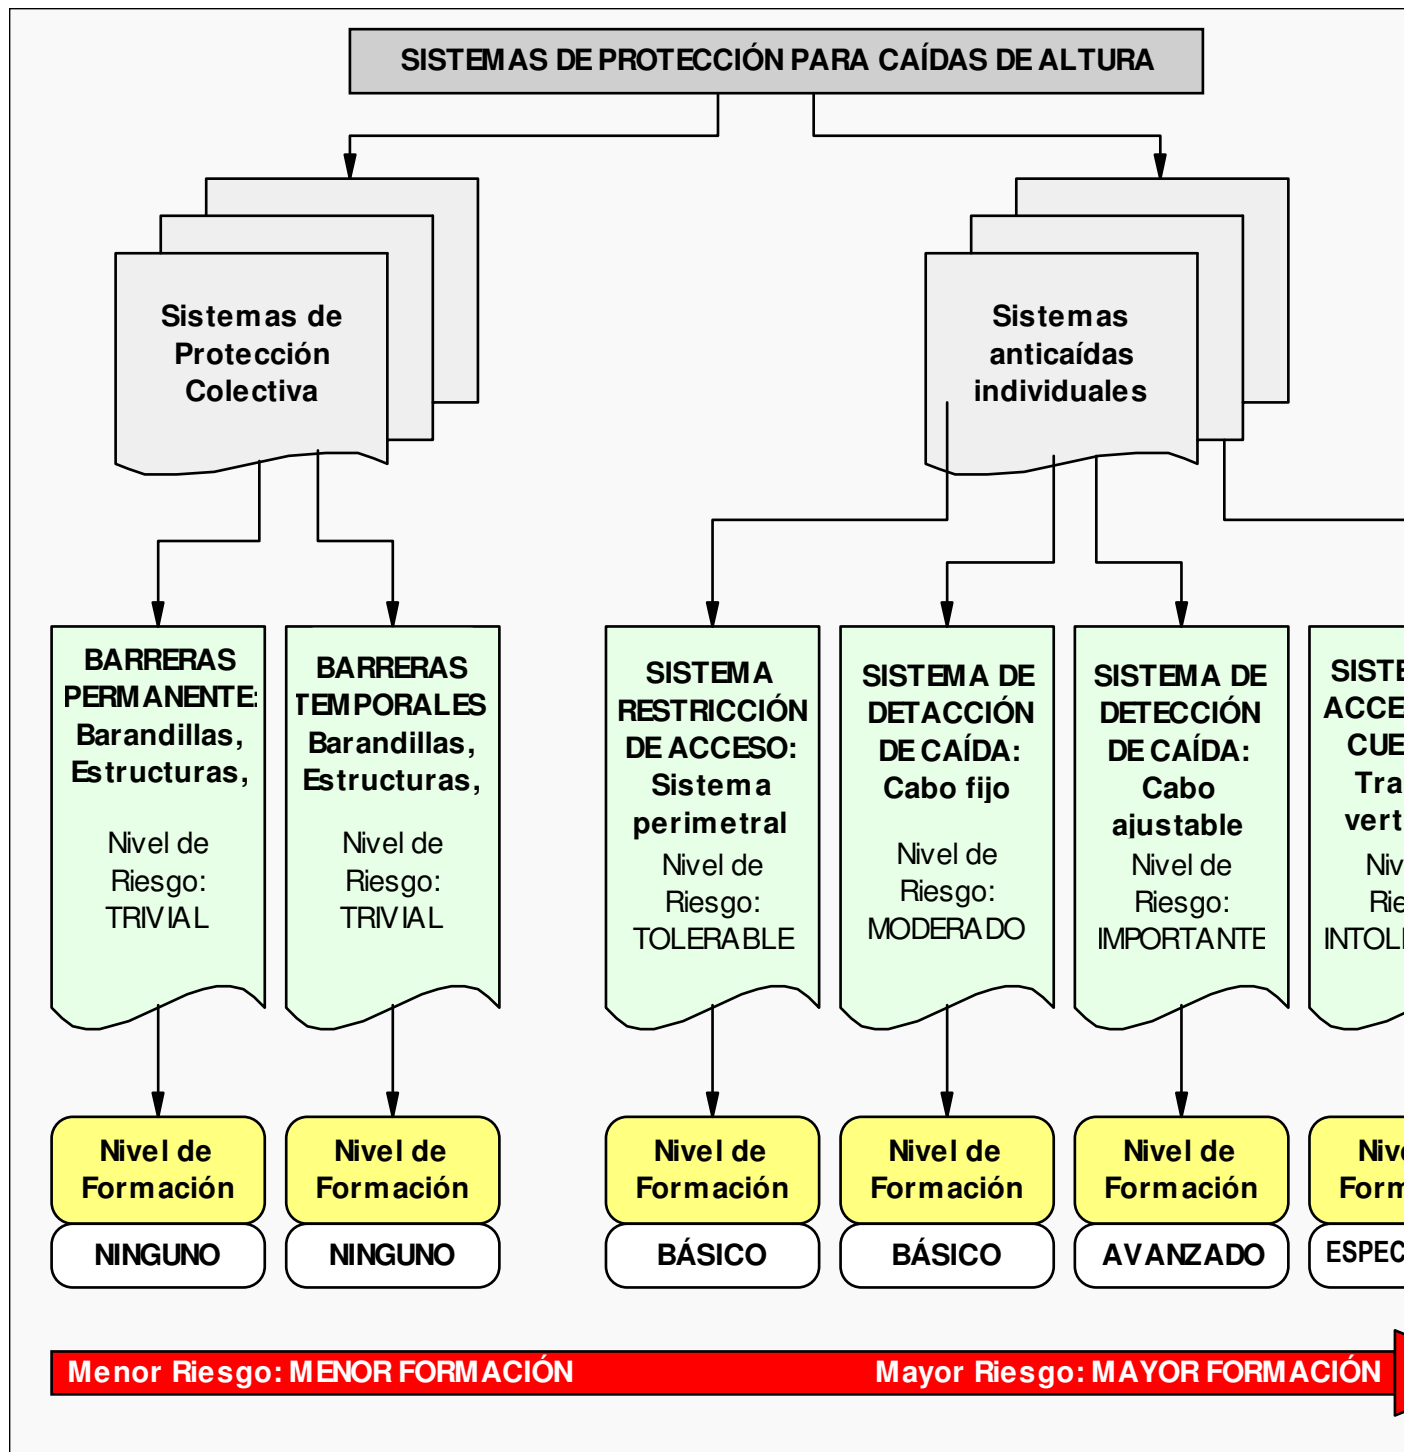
SISTEMAS DE PROTECCIÓN PARA CAÍDAS DE ALTURA

Sistemas de Protección Colectiva

Sistemas anticaídas individuales

BARRERAS PERMANENTE: Barandillas, Estructuras,

Nivel de Riesgo: TRIVIAL

BARRERAS TEMPORALES Barandillas, Estructuras,

Nivel de Riesgo: TRIVIAL

SISTEMA RESTRICCIÓN DE ACCESO: Sistema perimetral

Nivel de Riesgo: TOLERABLE

SISTEMA DE DETACCIÓN DE CAÍDA: Cabo fijo

Nivel de Riesgo: MODERADO

SISTEMA DE DETECCIÓN DE CAÍDA: Cabo ajustable

Nivel de Riesgo: IMPORTANTE

SISTE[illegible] ACCE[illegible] CUE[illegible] Tra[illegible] vert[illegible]

Niv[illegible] Rie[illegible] INTOL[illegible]

Nivel de Formación
NINGUNO

Nivel de Formación
NINGUNO

Nivel de Formación
BÁSICO

Nivel de Formación
BÁSICO

Nivel de Formación
AVANZADO

Nive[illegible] Form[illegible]
ESPEC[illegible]

Menor Riesgo: MENOR FORMACIÓN Mayor Riesgo: MAYOR FORMACIÓN